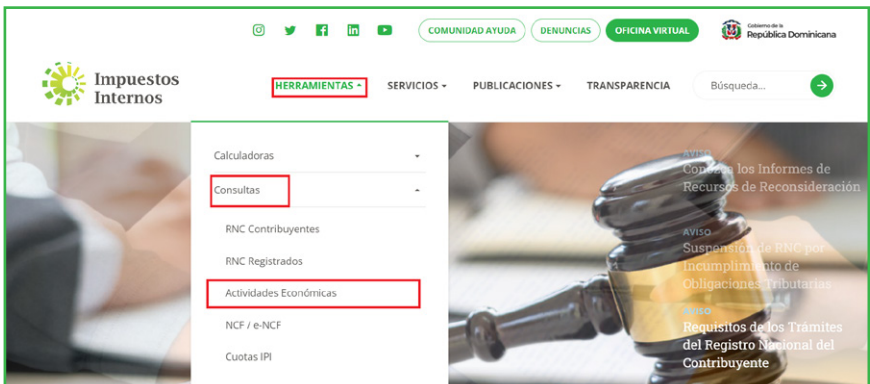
COMUNIDAD AYUDA DENUNCIAS OFICINA VIRTUAL

Gobierno de la República Dominicana

Impuestos Internos

HERRAMIENTAS SERVICIOS PUBLICACIONES TRANSPARENCIA Búsqueda...

Calculadoras

Consultas

RNC Contribuyentes

RNC Registrados

Actividades Económicas

NCF / e-NCF

Cuotas IPI

AVISO
Consulta los Informes de Recursos de Reconsideración

AVISO
Suspensión de RNC por Incumplimiento de Obligaciones Tributarias

AVISO
Requisitos de los Trámites del Registro Nacional del Contribuyente